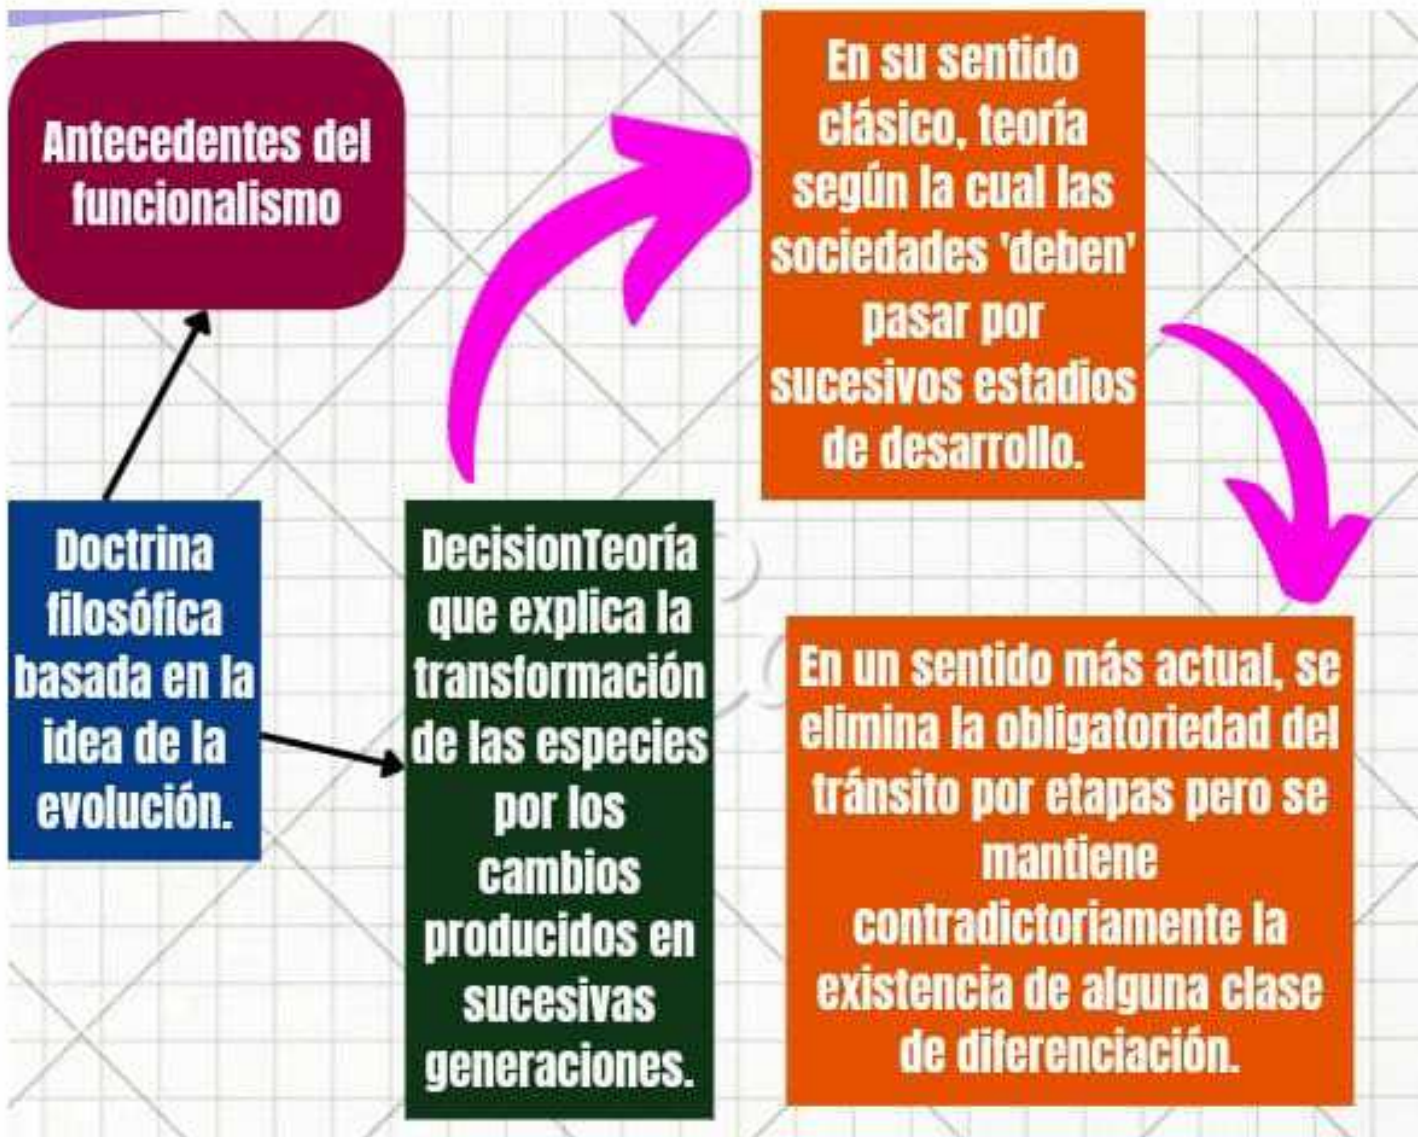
Antecedentes del funcionalismo

Doctrina filosófica basada en la idea de la evolución.

DecisionTeoría que explica la transformación de las especies por los cambios producidos en sucesivas generaciones.

En su sentido clásico, teoría según la cual las sociedades 'deben' pasar por sucesivos estadios de desarrollo.

En un sentido más actual, se elimina la obligatoriedad del tránsito por etapas pero se mantiene contradictoriamente la existencia de alguna clase de diferenciación.